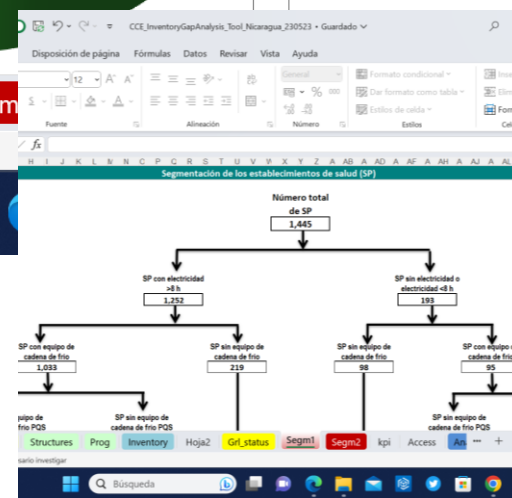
CCE_InventoryGapAnalysis_Tool_Nicaragua_230523 • Guardado

Disposición de página Fórmulas Datos Revisar Vista Ayuda

12 A A

General

Formato condicional

Dar formato como tabla

Estilos de celda

Fuente Alineación Número Estilos

fx

H I J K L M N C P Q R S T U V W X Y Z A AB A AD A AF A AH A AJ A AL

Segmentación de los establecimientos de salud (SP)

Número total de SP
1,445

SP con electricidad >8 h
1,252

SP sin electricidad o electricidad <8 h
193

SP con equipo de cadena de frío
1,033

SP sin equipo de cadena de frío
219

SP sin equipo de cadena de frío
98

SP con equipo de cadena de frío
95

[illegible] equipo de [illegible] frío PQS

SP sin equipo de cadena de frío PQS

SP sin equipo de cadena de frío PQS

Structures Prog Inventory Hoja2 Grl_status Segm1 Segm2 kpi Access

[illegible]sario investigar

Búsqueda